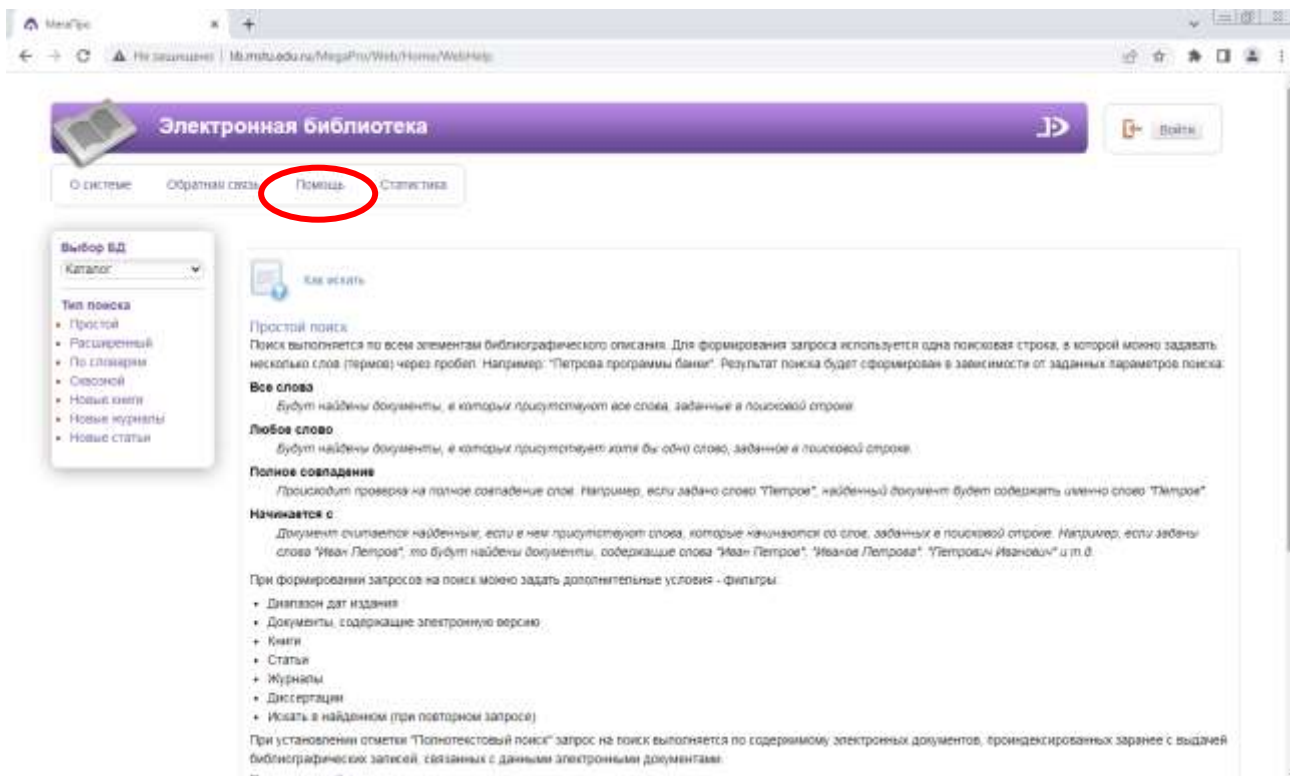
МегаПро ×

Не защищено | lib.mstu.edu.ru/MegaPro/Web/Home/WebHelp

Электронная библиотека

Войти

О системе Обратная связь Помощь Статистика

Выбор БД
Каталог

Тип поиска
- Простой
- Расширенный
- По словарям
- Сквозной
- Новые книги
- Новые журналы
- Новые статьи

Как искать

Простой поиск
Поиск выполняется по всем элементам библиографического описания. Для формирования запроса используется одна поисковая строка, в которой можно задавать несколько слов (термов) через пробел. Например: "Петрова программы банки". Результат поиска будет сформирован в зависимости от заданных параметров поиска:

Все слова
Будут найдены документы, в которых присутствуют все слова, заданные в поисковой строке.

Любое слово
Будут найдены документы, в которых присутствует хотя бы одно слово, заданное в поисковой строке.

Полное совпадение
Происходит проверка на полное совпадение слов. Например, если задано слово "Петров", найденный документ будет содержать именно слово "Петров".

Начинается с
Документ считается найденным, если в нем присутствуют слова, которые начинаются со слов, заданных в поисковой строке. Например, если заданы слова "Иван Петров", то будут найдены документы, содержащие слова "Иван Петров", "Иванов Петрова", "Петрович Иванович" и т.д.

При формировании запросов на поиск можно задать дополнительные условия - фильтры:

- Диапазон дат издания
- Документы, содержащие электронную версию
- Книги
- Статьи
- Журналы
- Диссертации
- Искать в найденном (при повторном запросе)

При установлении отметки "Полнотекстовый поиск" запрос на поиск выполняется по содержимому электронных документов, проиндексированных заранее с выдачей библиографических записей, связанных с данными электронными документами.